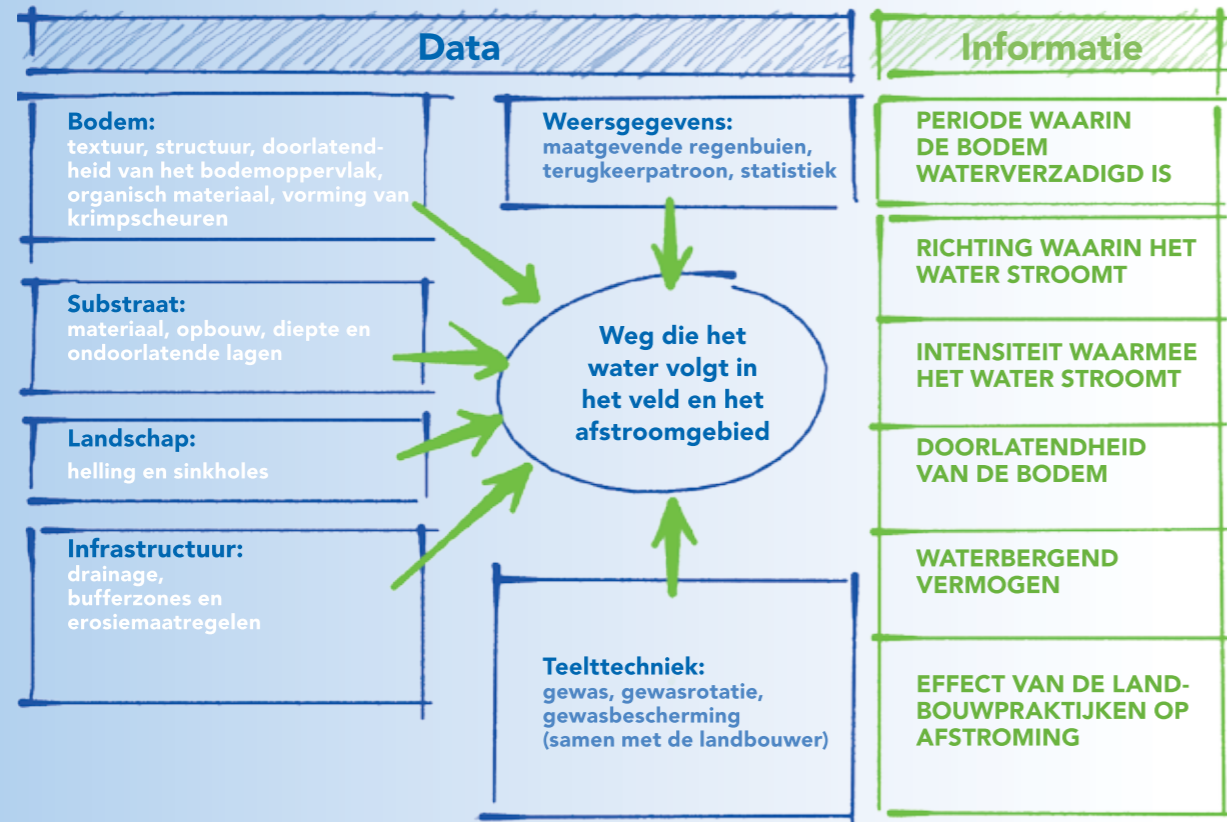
Data

Informatie

Bodem:
textuur, structuur, doorlatendheid van het bodemoppervlak, organisch materiaal, vorming van krimpscheuren

Weersgegevens:
maatgevende regenbuien, terugkeerpatroon, statistiek

Substraat:
materiaal, opbouw, diepte en ondoorlatende lagen

Landschap:
helling en sinkholes

Infrastructuur:
drainage, bufferzones en erosiemaatregelen

Weg die het water volgt in het veld en het afstroomgebied

Teelttechniek:
gewas, gewasrotatie, gewasbescherming (samen met de landbouwer)

PERIODE WAARIN DE BODEM WATERVERZADIGD IS

RICHTING WAARIN HET WATER STROOMT

INTENSITEIT WAARMEE HET WATER STROOMT

DOORLATENDHEID VAN DE BODEM

WATERBERGEND VERMOGEN

EFFECT VAN DE LANDBOUWPRAKTIJKEN OP AFSTROMING